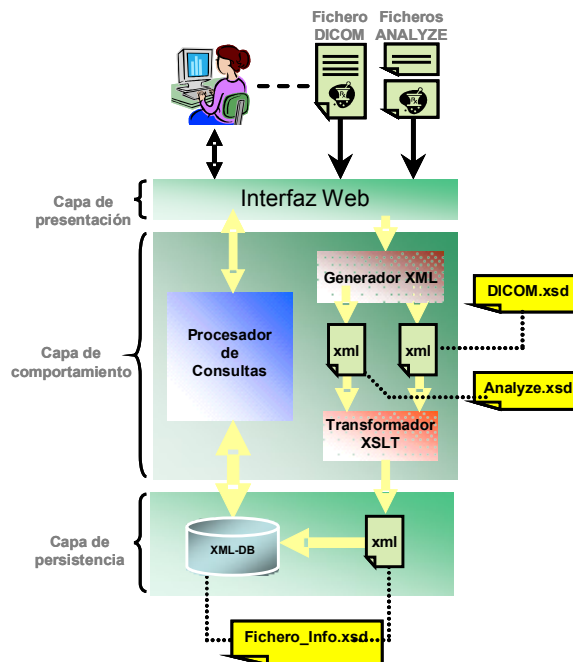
Fichero DICOM
Ficheros ANALYZE

Capa de presentación
Interfaz Web

Capa de comportamiento
Procesador de Consultas
Generador XML
DICOM.xsd
xml
xml
Analyze.xsd
Transformador XSLT

Capa de persistencia
XML-DB
xml
Fichero_Info.xsd